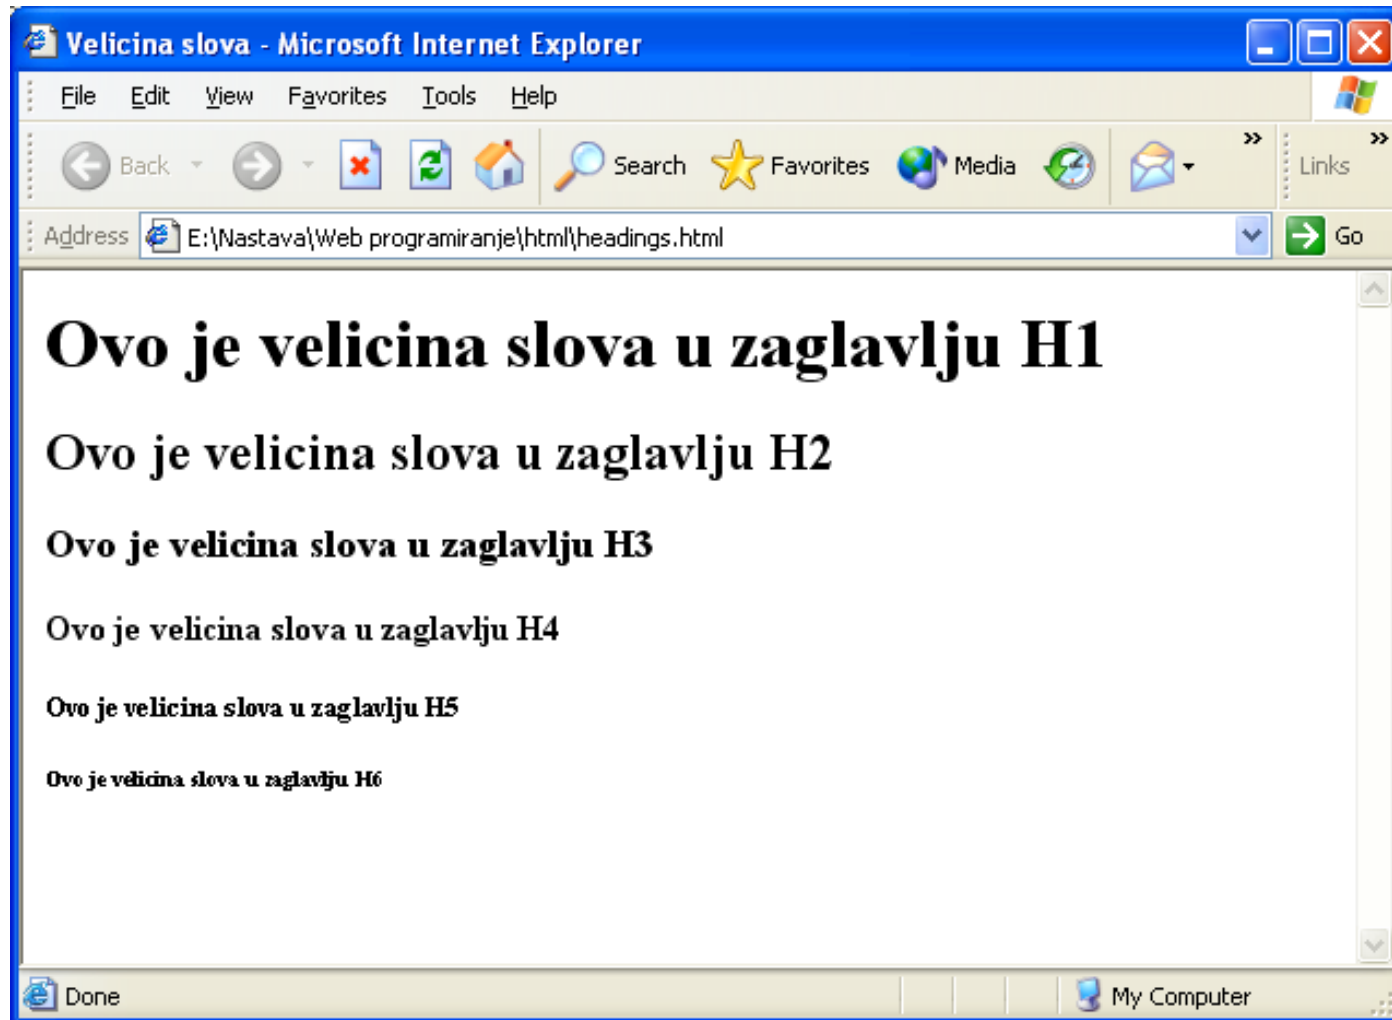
Velicina slova - Microsoft Internet Explorer

File Edit View Favorites Tools Help

Back Search Favorites Media Links

Address E:\Nastava\Web programiranje\html\headings.html Go

Ovo je velicina slova u zaglavlju H1

Ovo je velicina slova u zaglavlju H2

Ovo je velicina slova u zaglavlju H3

Ovo je velicina slova u zaglavlju H4

Ovo je velicina slova u zaglavlju H5

Ovo je velicina slova u zaglavlju H6

Done My Computer